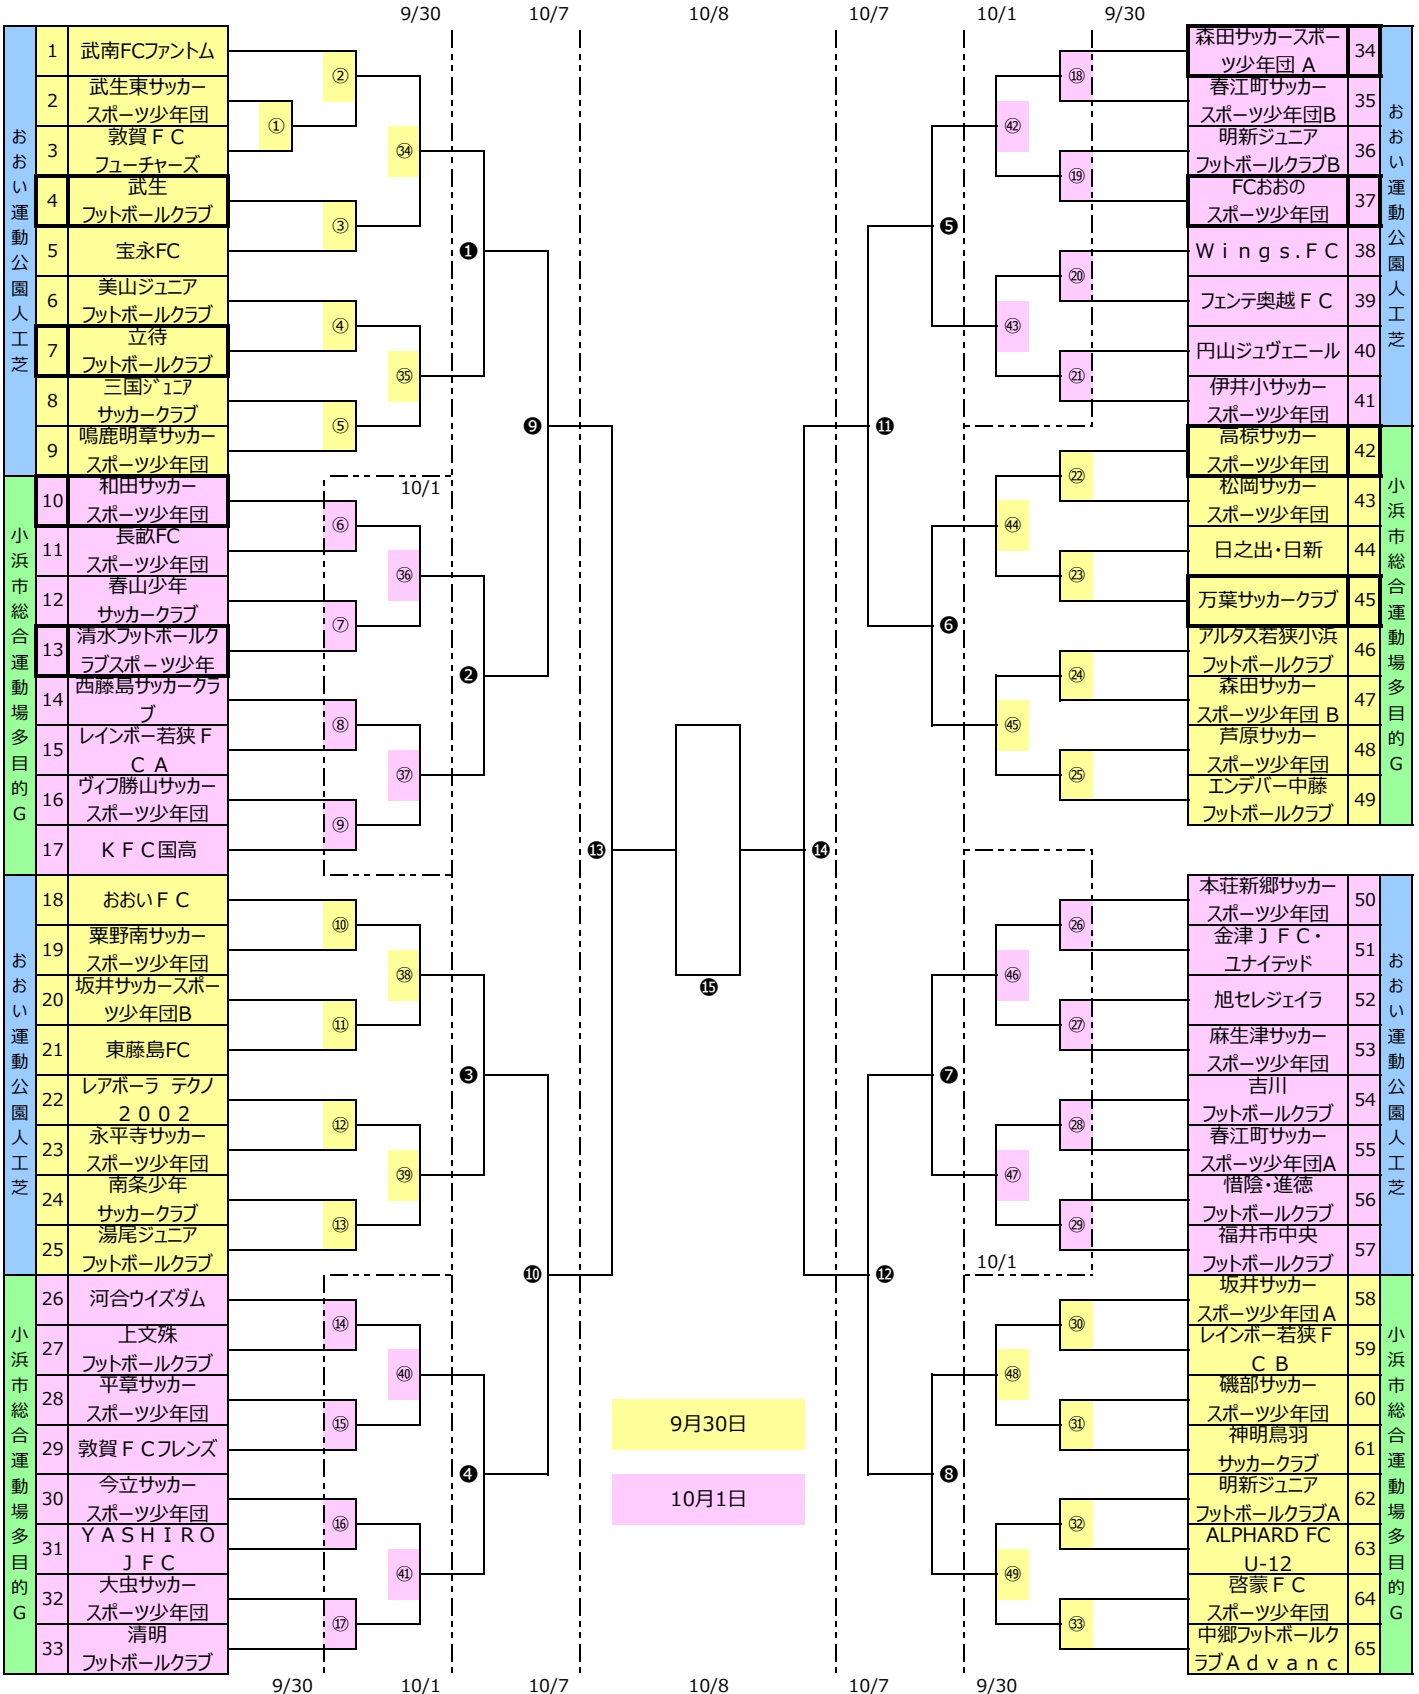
9/30 10/7 10/8 10/7 10/1 9/30

おおい運動公園人工芝

1 武南FCファントム
2 武生東サッカースポーツ少年団
3 敦賀ＦＣフューチャーズ
4 武生フットボールクラブ
5 宝永FC
6 美山ジュニアフットボールクラブ
7 立待フットボールクラブ
8 三国ジュニアサッカークラブ
9 鳴鹿明章サッカースポーツ少年団

小浜市総合運動場多目的G

10 和田サッカースポーツ少年団
11 長畝FCスポーツ少年団
12 春山少年サッカークラブ
13 清水フットボールクラブスポーツ少年
14 西藤島サッカークラブ
15 レインボー若狭ＦＣＡ
16 ヴィフ鯖山サッカースポーツ少年団
17 ＫＦＣ国高

おおい運動公園人工芝

18 おおいＦＣ
19 粟野南サッカースポーツ少年団
20 坂井サッカースポーツ少年団B
21 東藤島FC
22 レアボーラ テクノ２００２
23 永平寺サッカースポーツ少年団
24 南条少年サッカークラブ
25 湯尾ジュニアフットボールクラブ

小浜市総合運動場多目的G

26 河合ウイズダム
27 上文殊フットボールクラブ
28 平章サッカースポーツ少年団
29 敦賀ＦＣフレンズ
30 今立サッカースポーツ少年団
31 ＹＡＳＨＩＲＯ ＪＦＣ
32 大虫サッカースポーツ少年団
33 清明フットボールクラブ

① ② ③ ④ ⑤ ⑥ ⑦ ⑧ ⑨ ⑩ ⑪ ⑫ ⑬ ⑭ ⑮ ⑯ ⑰
㉞ ㉟ ㊱ ㊲ ㊳ ㊴ ㊵ ㊶
❶ ❷ ❸ ❹ ❾ ❿ ⓭ ⓯ ⓮ ⓫ ⓬ ❺ ❻ ❼ ❽
10/1

おおい運動公園人工芝

34 森田サッカースポーツ少年団Ａ
35 春江町サッカースポーツ少年団B
36 明新ジュニアフットボールクラブB
37 FCおおのスポーツ少年団
38 Ｗｉｎｇｓ.ＦＣ
39 フェンテ奥越ＦＣ
40 円山ジュヴェニール
41 伊井小サッカースポーツ少年団

小浜市総合運動場多目的G

42 高椋サッカースポーツ少年団
43 松岡サッカースポーツ少年団
44 日之出・日新
45 万葉サッカークラブ
46 アルタス若狭小浜フットボールクラブ
47 森田サッカースポーツ少年団Ｂ
48 芦原サッカースポーツ少年団
49 エンデバー中藤フットボールクラブ

おおい運動公園人工芝

50 本荘新郷サッカースポーツ少年団
51 金津ＪＦＣ・ユナイテッド
52 旭セレジェイラ
53 麻生津サッカースポーツ少年団
54 吉川フットボールクラブ
55 春江町サッカースポーツ少年団A
56 惜陰・進徳フットボールクラブ
57 福井市中央フットボールクラブ

小浜市総合運動場多目的G

58 坂井サッカースポーツ少年団Ａ
59 レインボー若狭ＦＣＢ
60 磯部サッカースポーツ少年団
61 神明鳥羽サッカークラブ
62 明新ジュニアフットボールクラブA
63 ALPHARD FC U-12
64 啓蒙ＦＣスポーツ少年団
65 中郷フットボールクラブＡｄｖａｎｃ

⑱ ⑲ ⑳ ㉑ ㉒ ㉓ ㉔ ㉕ ㉖ ㉗ ㉘ ㉙ ㉚ ㉛ ㉜ ㉝
㊷ ㊸ ㊹ ㊺ ㊻ ㊼ ㊽ ㊾
10/1

9月30日
10月1日

9/30 10/1 10/7 10/8 10/7 9/30